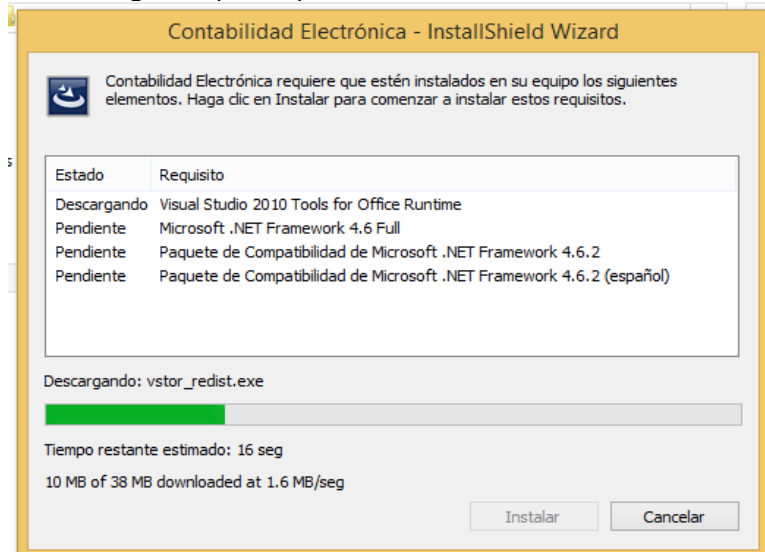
Contabilidad Electrónica - InstallShield Wizard

Contabilidad Electrónica requiere que estén instalados en su equipo los siguientes elementos. Haga clic en Instalar para comenzar a instalar estos requisitos.

| Estado | Requisito |
|---|---|
| Descargando | Visual Studio 2010 Tools for Office Runtime |
| Pendiente | Microsoft .NET Framework 4.6 Full |
| Pendiente | Paquete de Compatibilidad de Microsoft .NET Framework 4.6.2 |
| Pendiente | Paquete de Compatibilidad de Microsoft .NET Framework 4.6.2 (español) |

Descargando: vstor_redist.exe

Tiempo restante estimado: 16 seg

10 MB of 38 MB downloaded at 1.6 MB/seg

Instalar

Cancelar